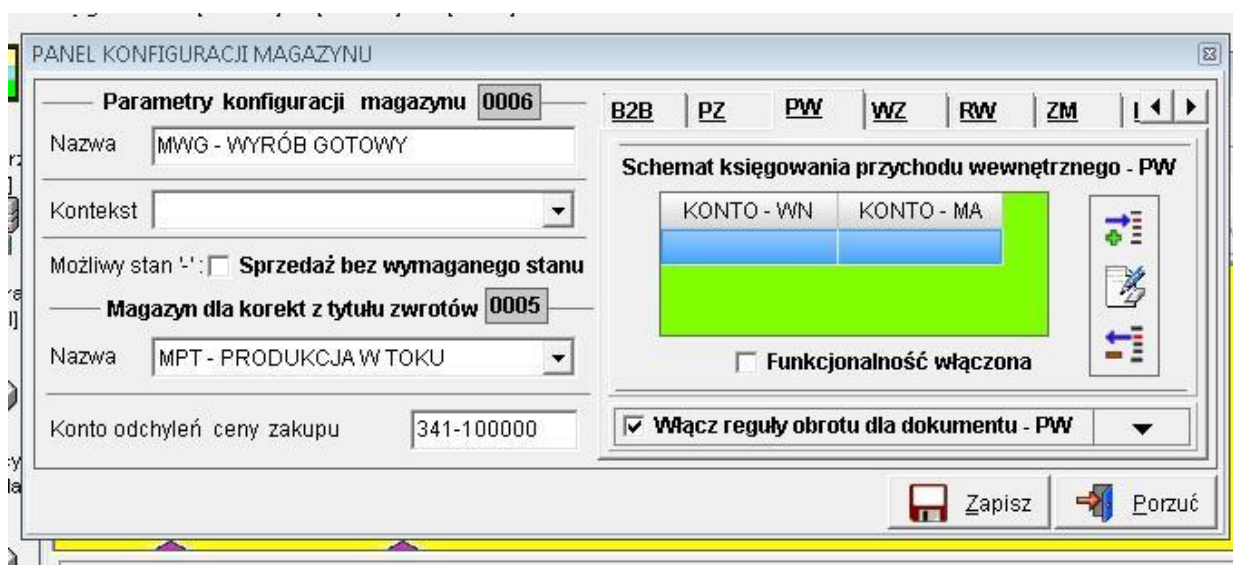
PANEL KONFIGURACJI MAGAZYNU

Parametry konfiguracji magazynu 0006

Nazwa MWG - WYRÓB GOTOWY

Kontekst

Możliwy stan '-': Sprzedaż bez wymaganego stanu

Magazyn dla korekt z tytułu zwrotów 0005

Nazwa MPT - PRODUKCJA W TOKU

Konto odchyleń ceny zakupu 341-100000

B2B PZ PW WZ RW ZM

Schemat księgowania przychodu wewnętrznego - PW

| KONTO - WN | KONTO - MA |
|---|---|
| | |

Funkcjonalność włączona

Włącz reguły obrotu dla dokumentu - PW

Zapisz Porzuć